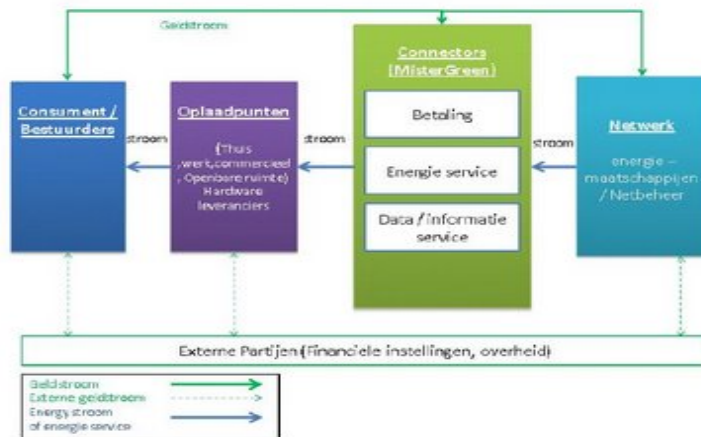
Geldstroom

Consument / Bestuurders

stroom

Oplaadpunten

(Thuis ,werk,commercieel , Openbare ruimte) Hardware leveranciers

stroom

Connectors (MisterGreen)

Betaling

Energie service

Data / informatie service

stroom

Netwerk

energie – maatschappijen / Netbeheer

Externe Partijen (Financiele instellingen, overheid)

Geldstroom

Externe geldstroom

Energy stroom of energie service